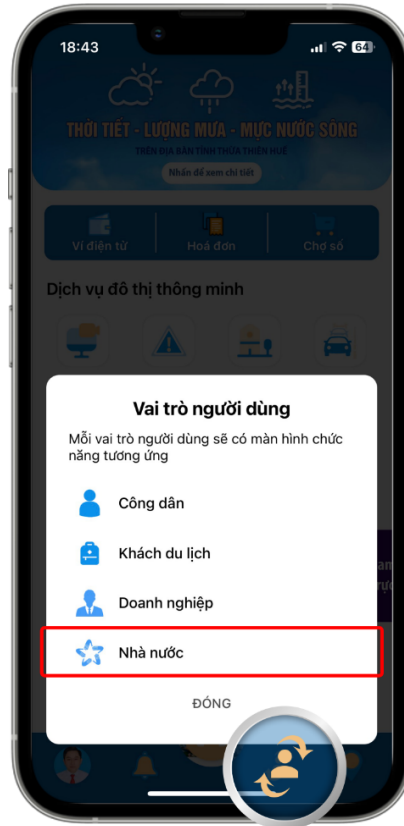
18:43

64

THỜI TIẾT - LƯỢNG MƯA - MỰC NƯỚC SÔNG

TRÊN ĐỊA BÀN TỈNH THỪA THIÊN HUẾ

Nhấn để xem chi tiết

Ví điện tử

Hoá đơn

Chợ số

Dịch vụ đô thị thông minh

Vai trò người dùng

Mỗi vai trò người dùng sẽ có màn hình chức năng tương ứng

Công dân

Khách du lịch

Doanh nghiệp

Nhà nước

ĐÓNG